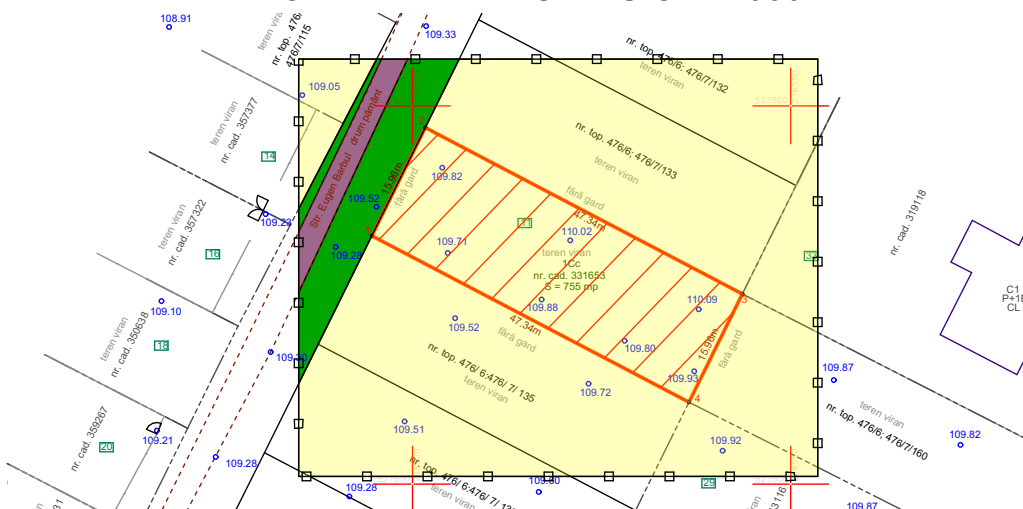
108.91
teren viran
nr. top. 476/ 476/7/115
109.33
nr. top. 476/6: 476/7/132
teren viran
109.05
Str. Eugen Barbul - drum pamant
teren viran
nr. cad. 357377
14
nr. top. 476/6: 476/7/133
teren viran
15.96m
109.82
fără gard
109.52
109.23
teren viran
nr. cad. 357322
47.34m
110.02
109.71
teren viran
1Cc
nr. cad. 331653
S = 755 mp
109.29
16
nr. cad. 319118
C1
P+1
CL
109.10
fără gard
110.09
3
109.88
teren viran
nr. cad. 350638
18
47.34m
109.52
fără gard
15.94m
109.80
nr. top. 476/ 6:476/ 7/ 135
teren viran
109.72
109.93
fără gard
4
109.87
teren viran
nr. top. 476/6, 476/7/160
nr. cad. 359267
109.21
20
109.51
109.92
109.82
109.28
nr. top. 476/6:476/ 7/ 13
teren viran
109.80
29
109.28
109.87